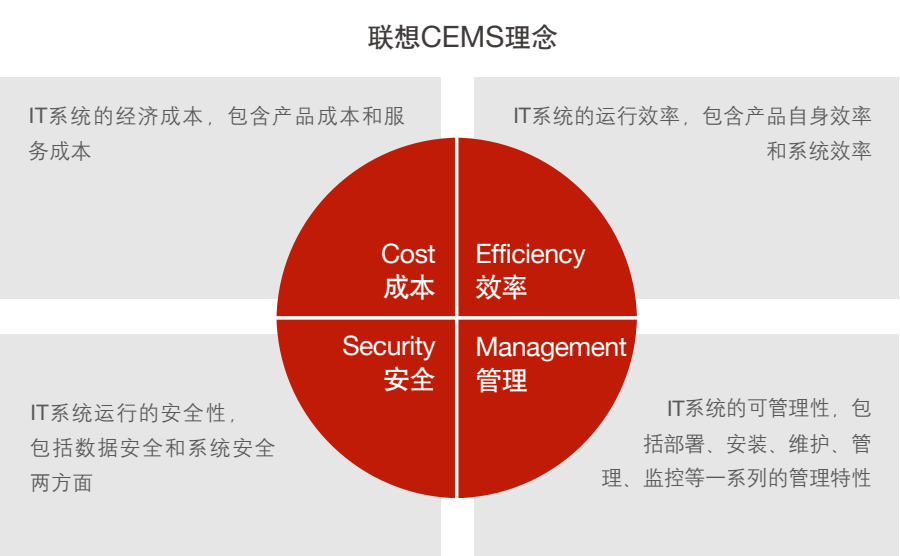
联想CEMS理念

IT系统的经济成本，包含产品成本和服务成本

IT系统的运行效率，包含产品自身效率和系统效率

Cost
成本

Efficiency
效率

Security
安全

Management
管理

IT系统运行的安全性，包括数据安全和系统安全两方面

IT系统的可管理性，包括部署、安装、维护、管理、监控等一系列的管理特性